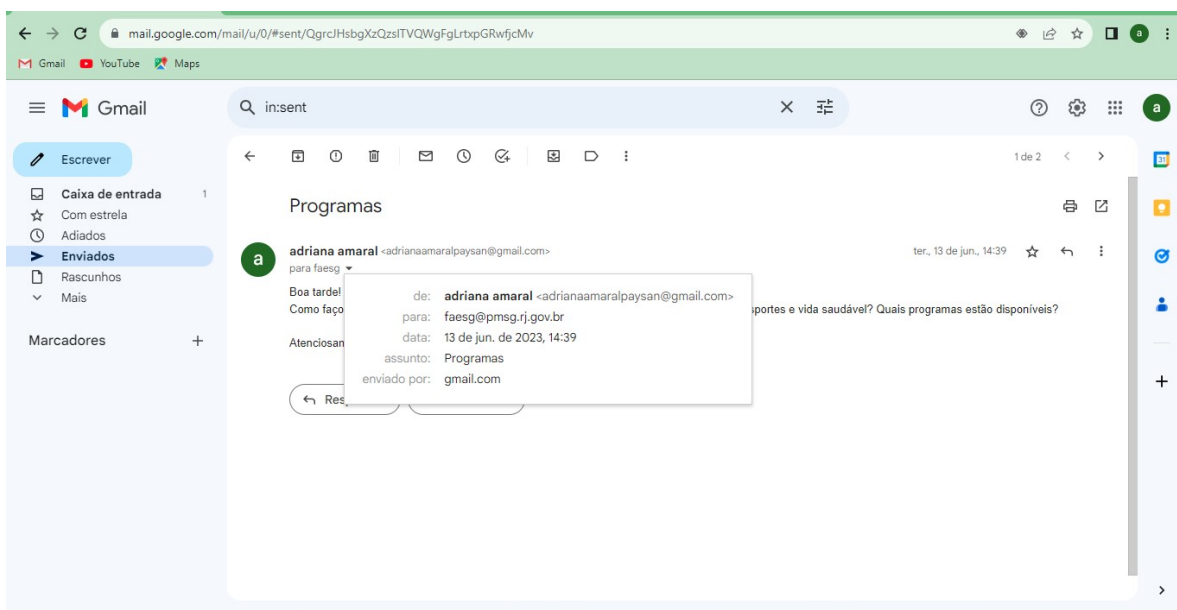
mail.google.com/mail/u/0/#sent/QgrcJHsbgXzQzslTVQWgFgLrtxpGRwfjcMv

Gmail YouTube Maps

Gmail

in:sent

Escrever

Caixa de entrada 1
Com estrela
Adiados
Enviados
Rascunhos
Mais

Marcadores +

1 de 2

Programas

adriana amaral <adrianaamaralpaysan@gmail.com>
para faesg

ter., 13 de jun., 14:39

Boa tarde!
Como faço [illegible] sportes e vida saudável? Quais programas estão disponíveis?

Atenciosan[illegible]

Res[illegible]

| de: | adriana amaral <adrianaamaralpaysan@gmail.com> |
|---|---|
| para: | faesg@pmsg.rj.gov.br |
| data: | 13 de jun. de 2023, 14:39 |
| assunto: | Programas |
| enviado por: | gmail.com |